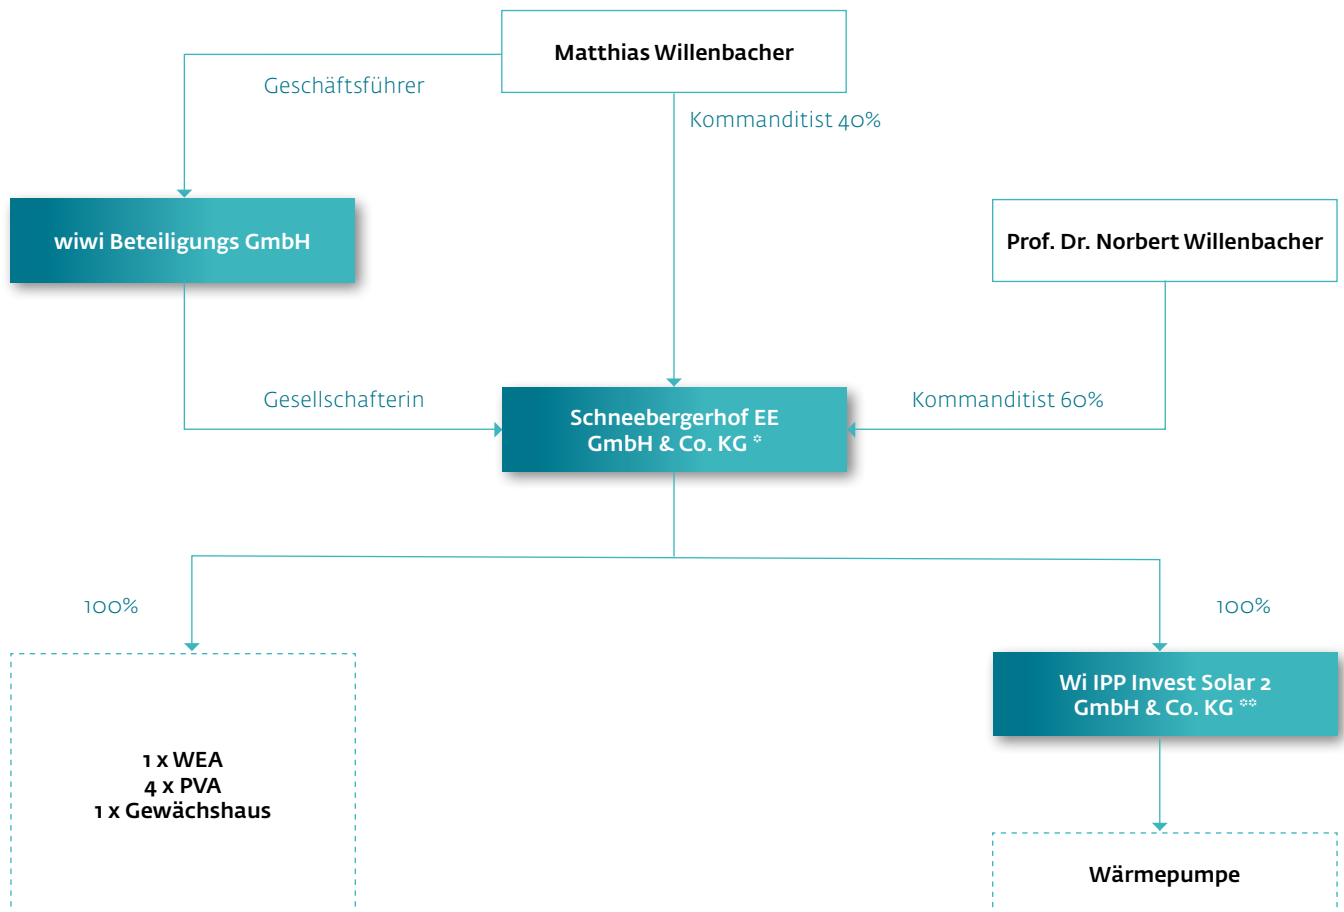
Matthias Willenbacher

Geschäftsführer

Kommanditist 40%

wiwi Beteiligungs GmbH

Prof. Dr. Norbert Willenbacher

Gesellschafterin

Schneebergerhof EE GmbH & Co. KG *

Kommanditist 60%

100%

100%

Wi IPP Invest Solar 2 GmbH & Co. KG **

1 x WEA
4 x PVA
1 x Gewächshaus

Wärmepumpe